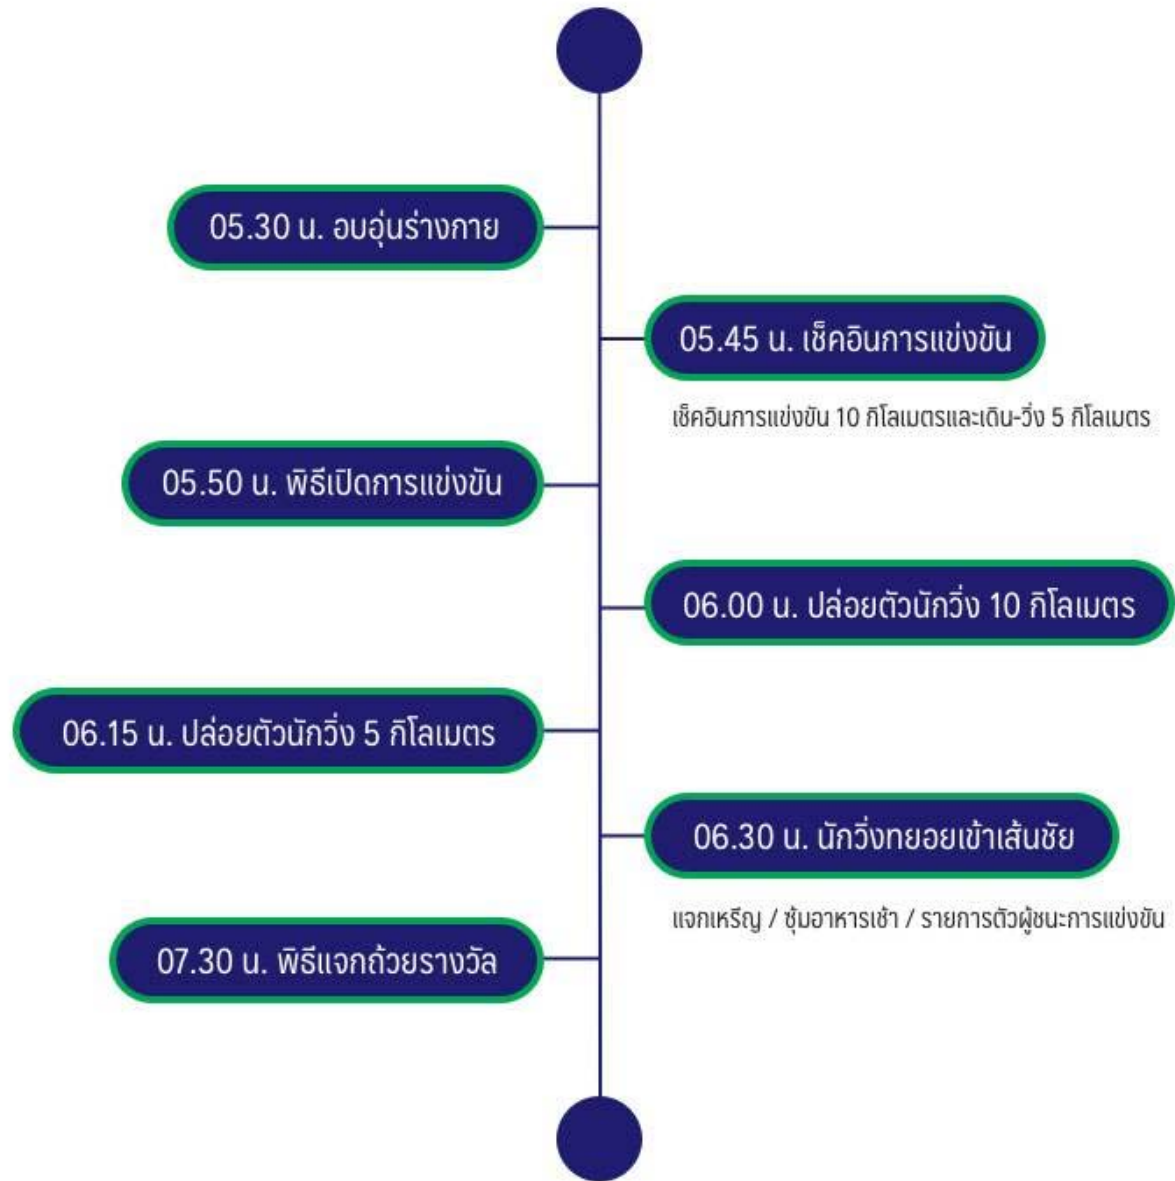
05.30 น. อบอุ่นร่างกาย

05.45 น. เช็คอินการแข่งขัน

เช็คอินการแข่งขัน 10 กิโลเมตรและเดิน-วิ่ง 5 กิโลเมตร

05.50 น. พิธีเปิดการแข่งขัน

06.00 น. ปล่อยตัวนักวิ่ง 10 กิโลเมตร

06.15 น. ปล่อยตัวนักวิ่ง 5 กิโลเมตร

06.30 น. นักวิ่งทยอยเข้าเส้นชัย

แจกเหรียญ / ซุ้มอาหารเช้า / รายการตัวผู้ชนะการแข่งขัน

07.30 น. พิธีแจกถ้วยรางวัล